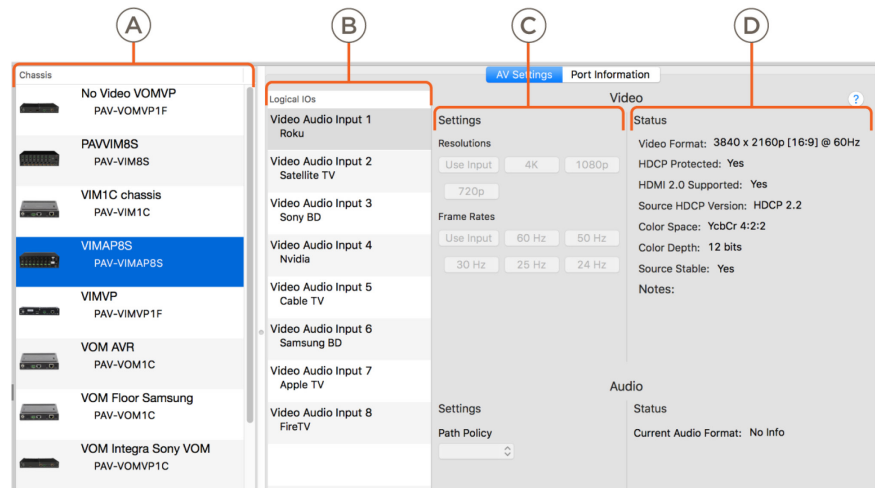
A

B

C

D

Chassis

No Video VOMVP
PAV-VOMVP1F

PAVVIM8S
PAV-VIM8S

VIM1C chassis
PAV-VIM1C

VIMAP8S
PAV-VIMAP8S

VIMVP
PAV-VIMVP1F

VOM AVR
PAV-VOM1C

VOM Floor Samsung
PAV-VOM1C

VOM Integra Sony VOM
PAV-VOMVP1C

Logical IOs

Video Audio Input 1
Roku

Video Audio Input 2
Satellite TV

Video Audio Input 3
Sony BD

Video Audio Input 4
Nvidia

Video Audio Input 5
Cable TV

Video Audio Input 6
Samsung BD

Video Audio Input 7
Apple TV

Video Audio Input 8
FireTV

AV Settings | Port Information

Video

?

Settings

Resolutions

Use Input | 4K | 1080p

720p

Frame Rates

Use Input | 60 Hz | 50 Hz

30 Hz | 25 Hz | 24 Hz

Status

Video Format: 3840 x 2160p [16:9] @ 60Hz

HDCP Protected: Yes

HDMI 2.0 Supported: Yes

Source HDCP Version: HDCP 2.2

Color Space: YcbCr 4:2:2

Color Depth: 12 bits

Source Stable: Yes

Notes:

Audio

Settings

Path Policy

Status

Current Audio Format: No Info